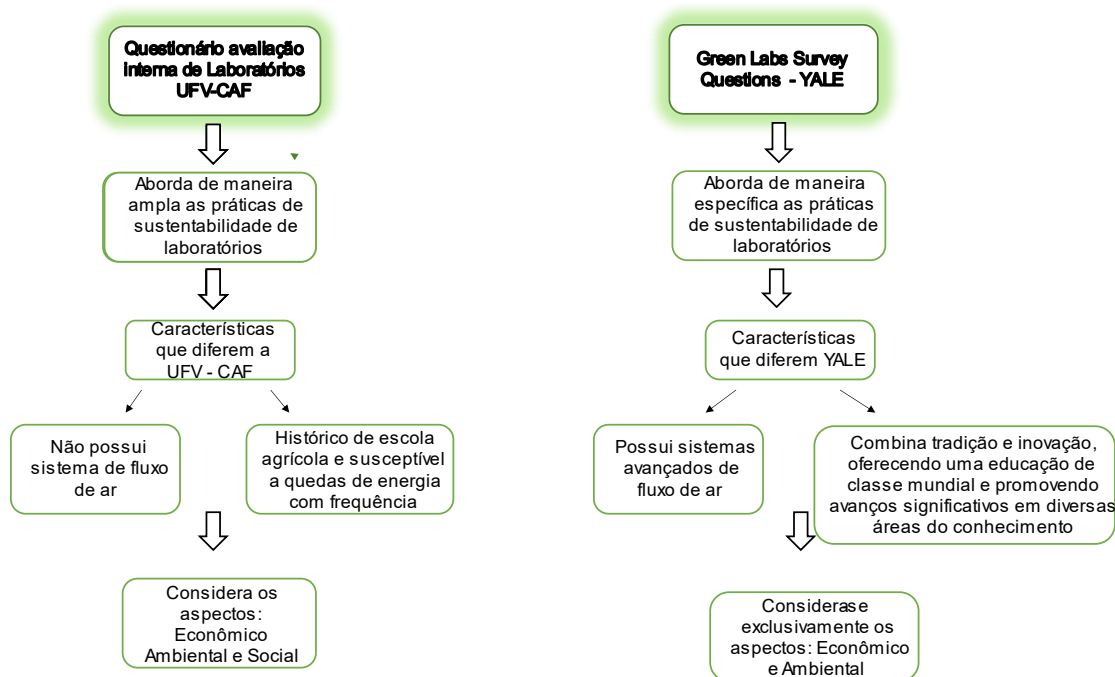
Questionário avaliação interna de Laboratórios UFV-CAF

Aborda de maneira ampla as práticas de sustentabilidade de laboratórios

Características que diferem a UFV - CAF

Não possui sistema de fluxo de ar

Histórico de escola agrícola e susceptível a quedas de energia com frequência

Considera os aspectos: Econômico Ambiental e Social

Green Labs Survey Questions - YALE

Aborda de maneira específica as práticas de sustentabilidade de laboratórios

Características que diferem YALE

Possui sistemas avançados de fluxo de ar

Combina tradição e inovação, oferecendo uma educação de classe mundial e promovendo avanços significativos em diversas áreas do conhecimento

Considerase exclusivamente os aspectos: Econômico e Ambiental